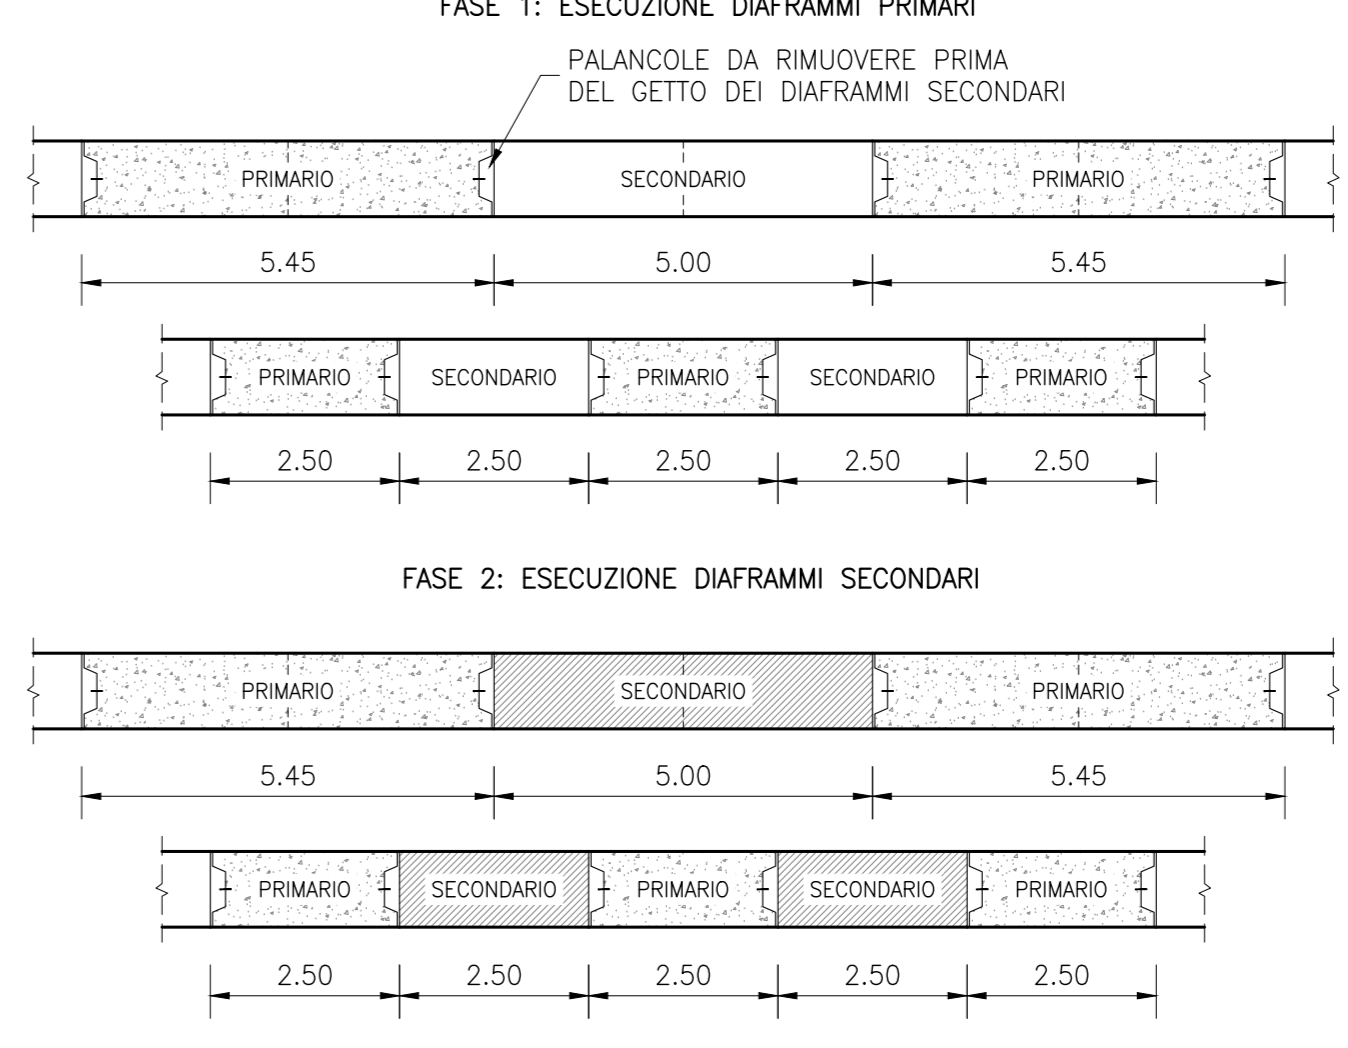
FASE 1: ESECUZIONE DIAFRAMMI PRIMARI

PALANCOLE DA RIMUOVERE PRIMA DEL GETTO DEI DIAFRAMMI SECONDARI

PRIMARIO SECONDARIO PRIMARIO

5.45 5.00 5.45

PRIMARIO SECONDARIO PRIMARIO SECONDARIO PRIMARIO

2.50 2.50 2.50 2.50 2.50

FASE 2: ESECUZIONE DIAFRAMMI SECONDARI

PRIMARIO SECONDARIO PRIMARIO

5.45 5.00 5.45

PRIMARIO SECONDARIO PRIMARIO SECONDARIO PRIMARIO

2.50 2.50 2.50 2.50 2.50